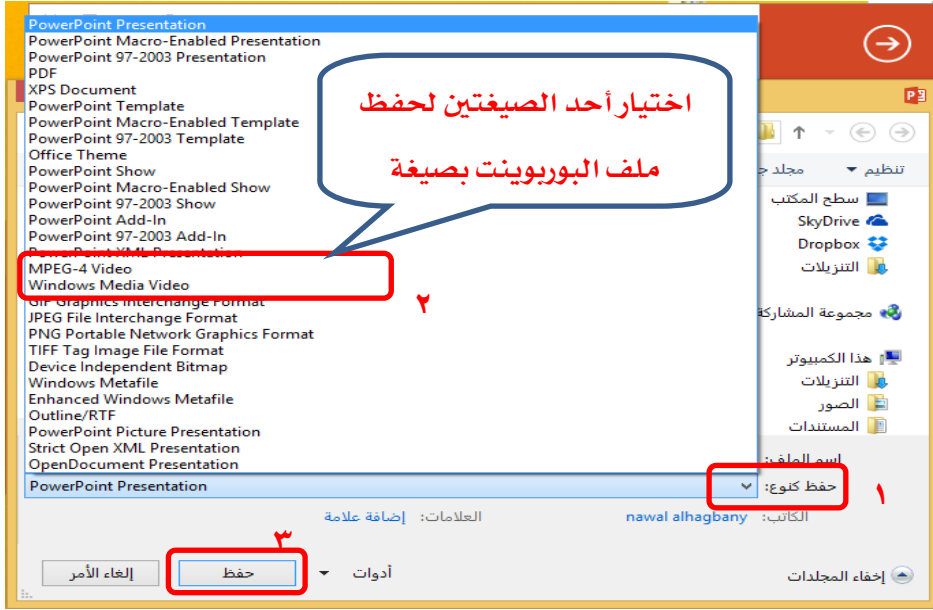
PowerPoint Presentation
PowerPoint Macro-Enabled Presentation
PowerPoint 97-2003 Presentation
PDF
XPS Document
PowerPoint Template
PowerPoint Macro-Enabled Template
PowerPoint 97-2003 Template
Office Theme
PowerPoint Show
PowerPoint Macro-Enabled Show
PowerPoint 97-2003 Show
PowerPoint Add-In
PowerPoint 97-2003 Add-In
PowerPoint XML Presentation
MPEG-4 Video
Windows Media Video
GIF Graphics Interchange Format
JPEG File Interchange Format
PNG Portable Network Graphics Format
TIFF Tag Image File Format
Device Independent Bitmap
Windows Metafile
Enhanced Windows Metafile
Outline/RTF
PowerPoint Picture Presentation
Strict Open XML Presentation
OpenDocument Presentation

اختيار أحد الصيغتين لحفظ ملف البوربوينت بصيغة

٢

تنظيم
مجلد ج
سطح المكتب
SkyDrive
Dropbox
التنزيلات
مجموعة المشاركة
هذا الكمبيوتر
التنزيلات
الصور
المستندات

اسم الملف:
حفظ كنوع: PowerPoint Presentation
١
الكاتب: nawal alhagbany
العلامات: إضافة علامة

٣
أدوات
حفظ
إلغاء الأمر
إخفاء المجلدات